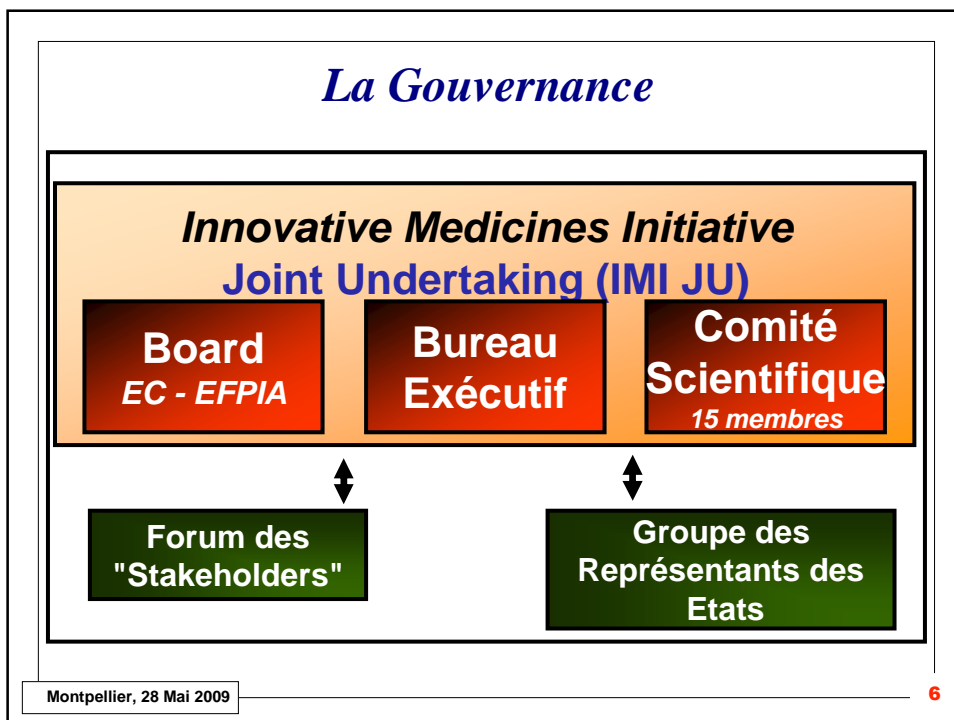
La Gouvernance

Innovative Medicines Initiative
Joint Undertaking (IMI JU)

Board
EC - EFPIA

Bureau Exécutif

Comité Scientifique
15 membres

Forum des "Stakeholders"

Groupe des Représentants des Etats

Montpellier, 28 Mai 2009

6